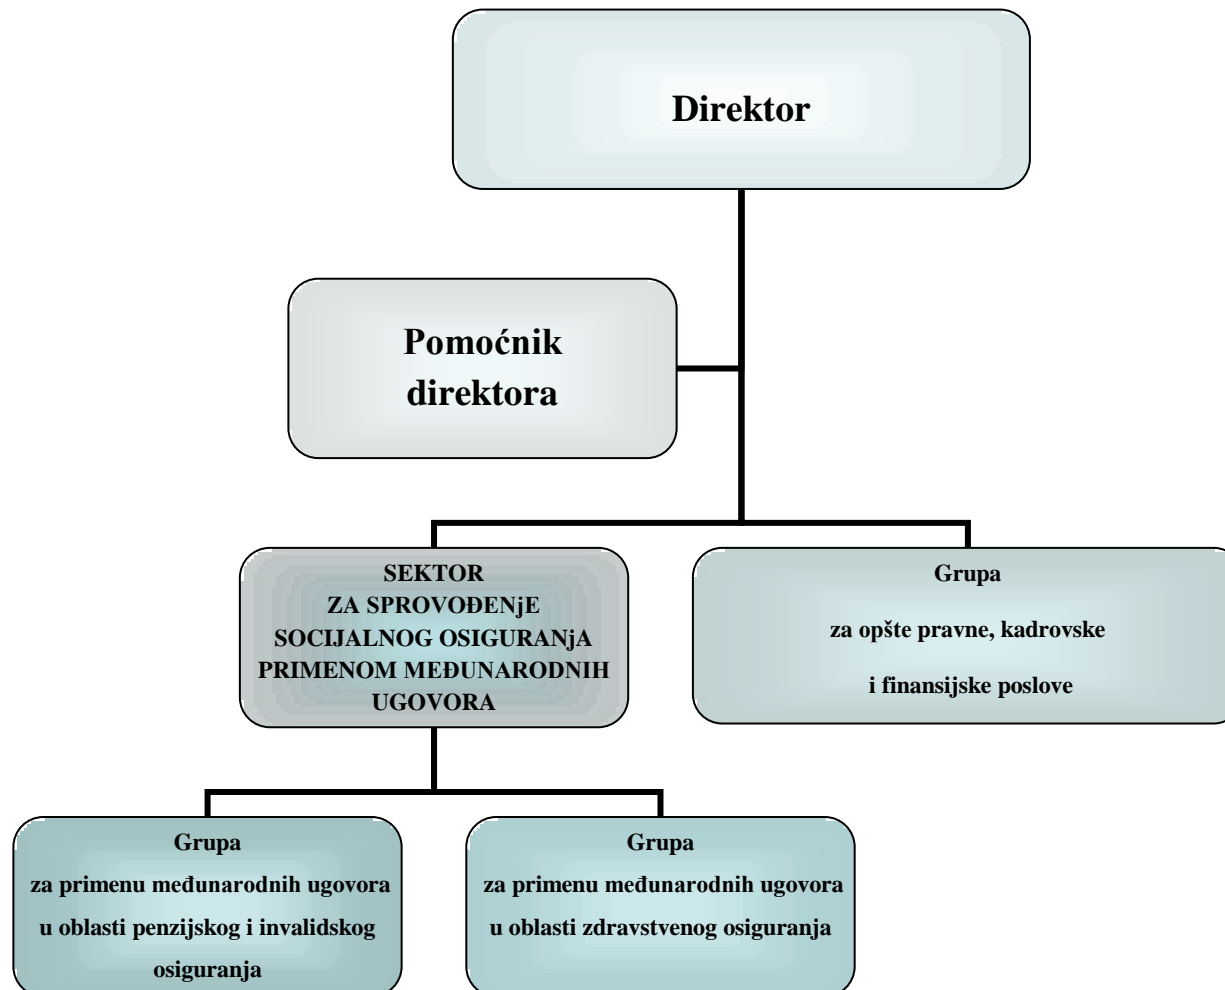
Direktor

Pomoćnik direktora

SEKTOR
ZA SPROVOĐENjE
SOCIJALNOG OSIGURANjA
PRIMENOM MEĐUNARODNIH
UGOVORA

Grupa
za opšte pravne, kadrovske
i finansijske poslove

Grupa
za primenu međunarodnih ugovora
u oblasti penzijskog i invalidskog
osiguranja

Grupa
za primenu međunarodnih ugovora
u oblasti zdravstvenog osiguranja